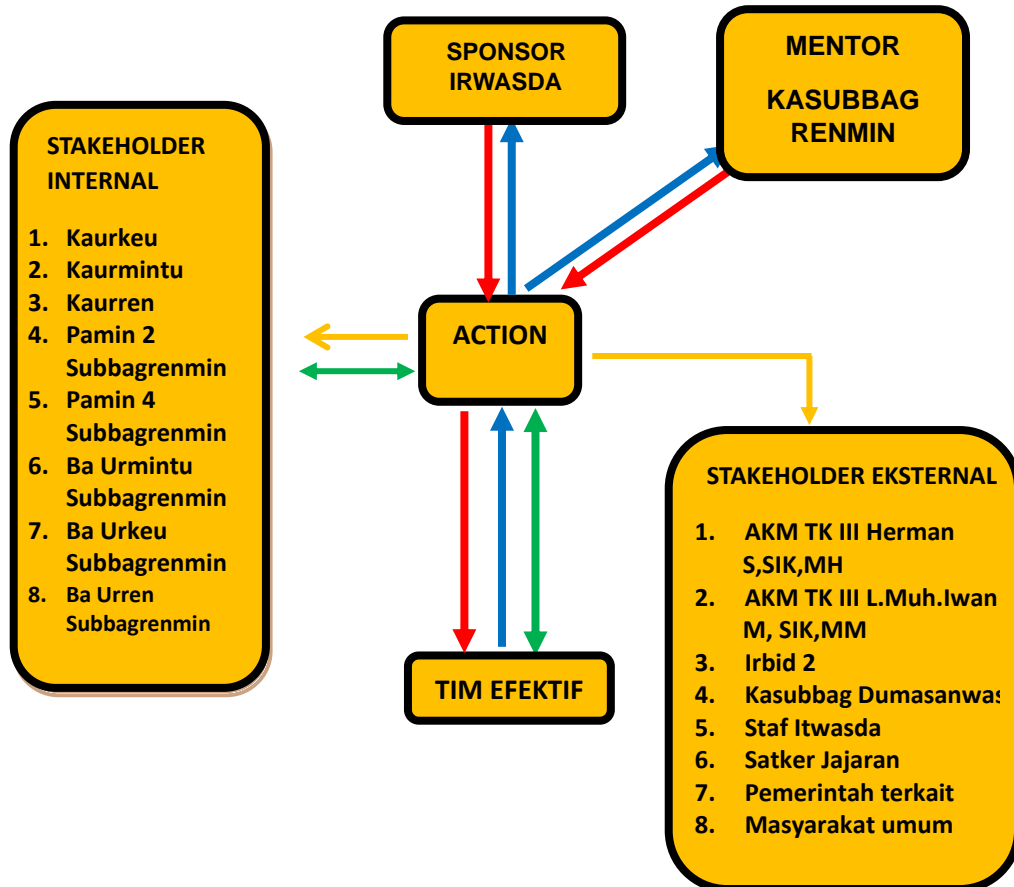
SPONSOR IRWASDA

MENTOR

KASUBBAG RENMIN

STAKEHOLDER INTERNAL

1. Kaurkeu
2. Kaurmintu
3. Kaurren
4. Pamin 2 Subbagrenmin
5. Pamin 4 Subbagrenmin
6. Ba Urmintu Subbagrenmin
7. Ba Urkeu Subbagrenmin
8. Ba Urren Subbagrenmin

ACTION

TIM EFEKTIF

STAKEHOLDER EKSTERNAL

1. AKM TK III Herman S,SIK,MH
2. AKM TK III L.Muh.Iwan M, SIK,MM
3. Irbid 2
4. Kasubbag Dumasanwas
5. Staf Itwasda
6. Satker Jajaran
7. Pemerintah terkait
8. Masyarakat umum